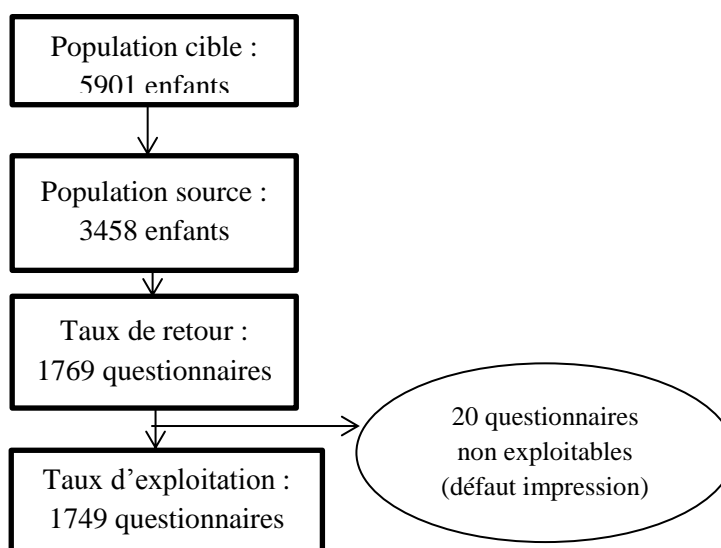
Population cible : 5901 enfants

Population source : 3458 enfants

Taux de retour : 1769 questionnaires

20 questionnaires non exploitables (défaut impression)

Taux d’exploitation : 1749 questionnaires